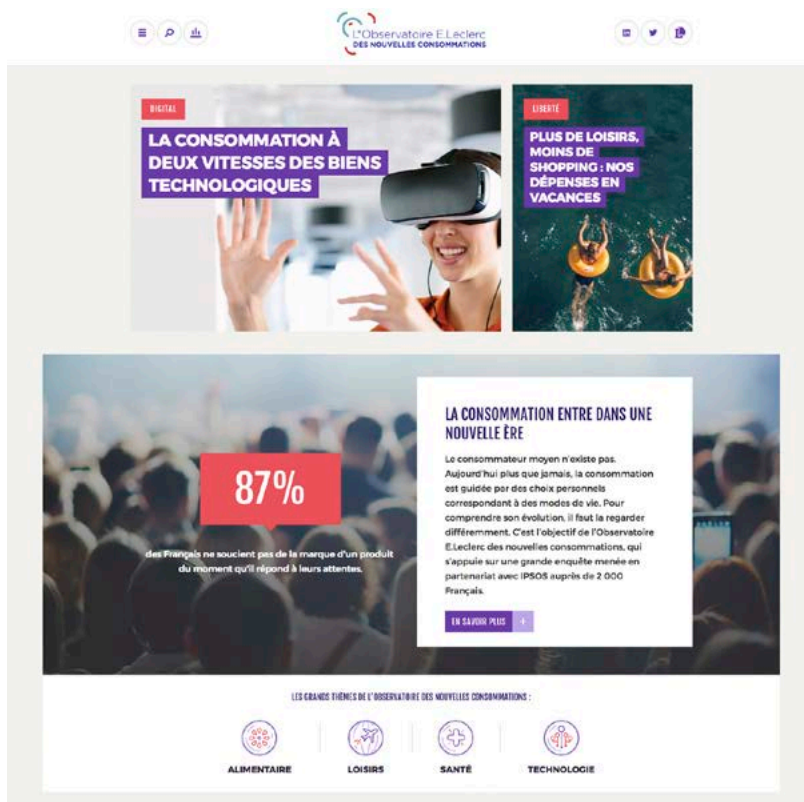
L'Observatoire E.Leclerc
DES NOUVELLES CONSOMMATIONS

DIGITAL

LA CONSOMMATION À DEUX VITESSES DES BIENS TECHNOLOGIQUES

LIBERTÉ

PLUS DE LOISIRS, MOINS DE SHOPPING : NOS DÉPENSES EN VACANCES

87%

des Français ne soucient pas de la marque d'un produit du moment qu'il répond à leurs attentes.

LA CONSOMMATION ENTRE DANS UNE NOUVELLE ÈRE

Le consommateur moyen n'existe pas. Aujourd'hui plus que jamais, la consommation est guidée par des choix personnels correspondant à des modes de vie. Pour comprendre son évolution, il faut la regarder différemment. C'est l'objectif de l'Observatoire E.Leclerc des nouvelles consommations, qui s'appuie sur une grande enquête menée en partenariat avec IPSOS auprès de 2 000 Français.

EN SAVOIR PLUS +

LES GRANDS THÈMES DE L'OBSERVATOIRE DES NOUVELLES CONSOMMATIONS :

ALIMENTAIRE

LOISIRS

SANTÉ

TECHNOLOGIE